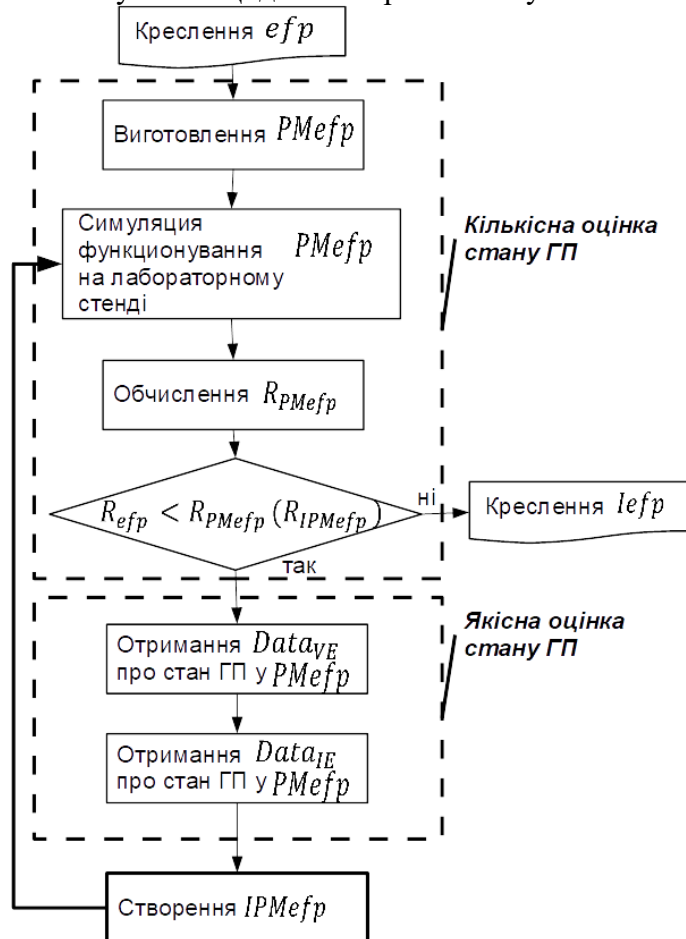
Креслення $efp$

Виготовлення $PMefp$

Симуляция функционування на лабораторному стенді $PMefp$

Кількісна оцінка стану ГП

Обчислення $R_{PMefp}$

$R_{efp} < R_{PMefp} (R_{IPMefp})$

ні

Креслення $Iefp$

так

Отримання $Data_{VE}$ про стан ГП у $PMefp$

Якісна оцінка стану ГП

Отримання $Data_{IE}$ про стан ГП у $PMefp$

Створення $IPMefp$